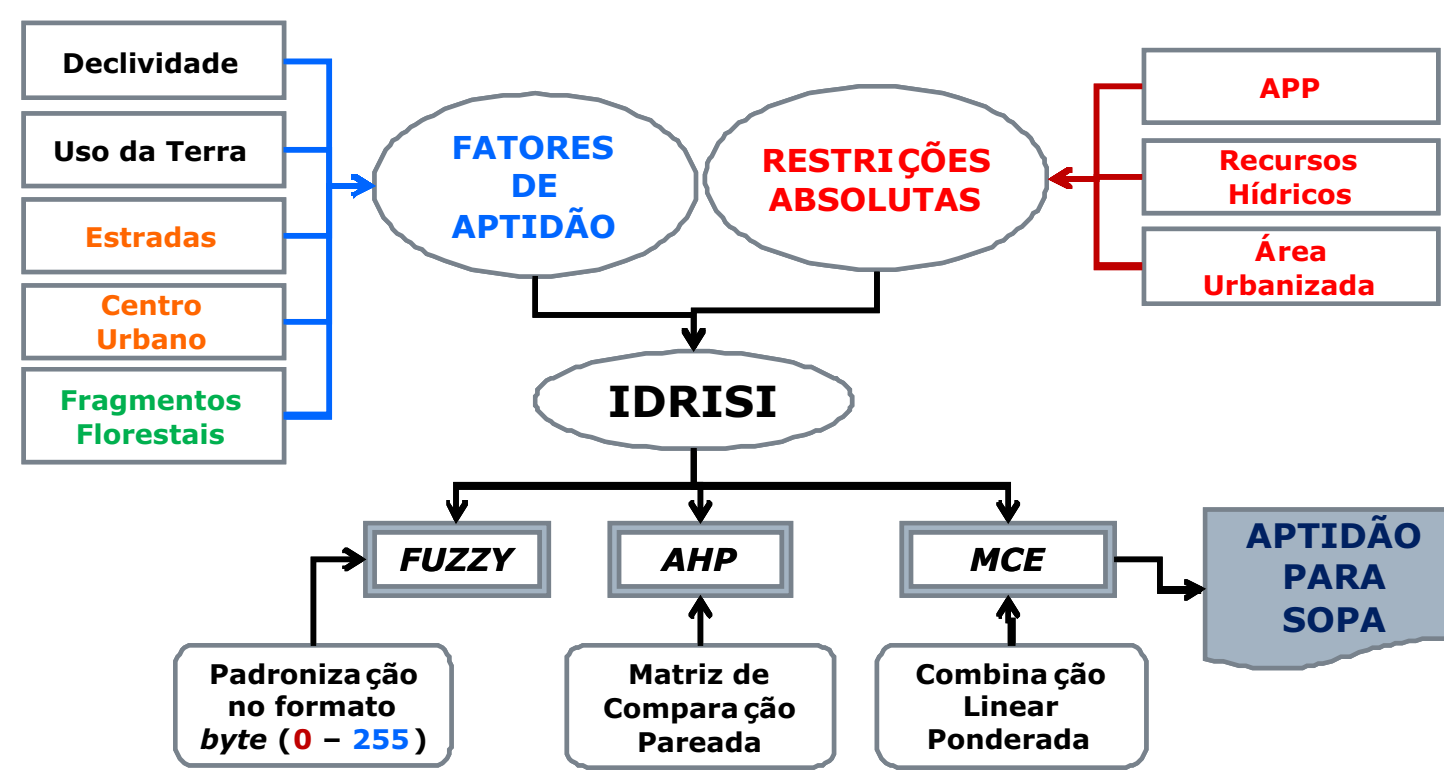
Declividade

Uso da Terra

Estradas

Centro Urbano

Fragmentos Florestais

FATORES DE APTIDÃO

RESTRIÇÕES ABSOLUTAS

APP

Recursos Hídricos

Área Urbanizada

IDRISI

FUZZY

AHP

MCE

APTIDÃO PARA SOPA

Padronização no formato byte (0 – 255)

Matriz de Comparação Pareada

Combinação Linear Ponderada